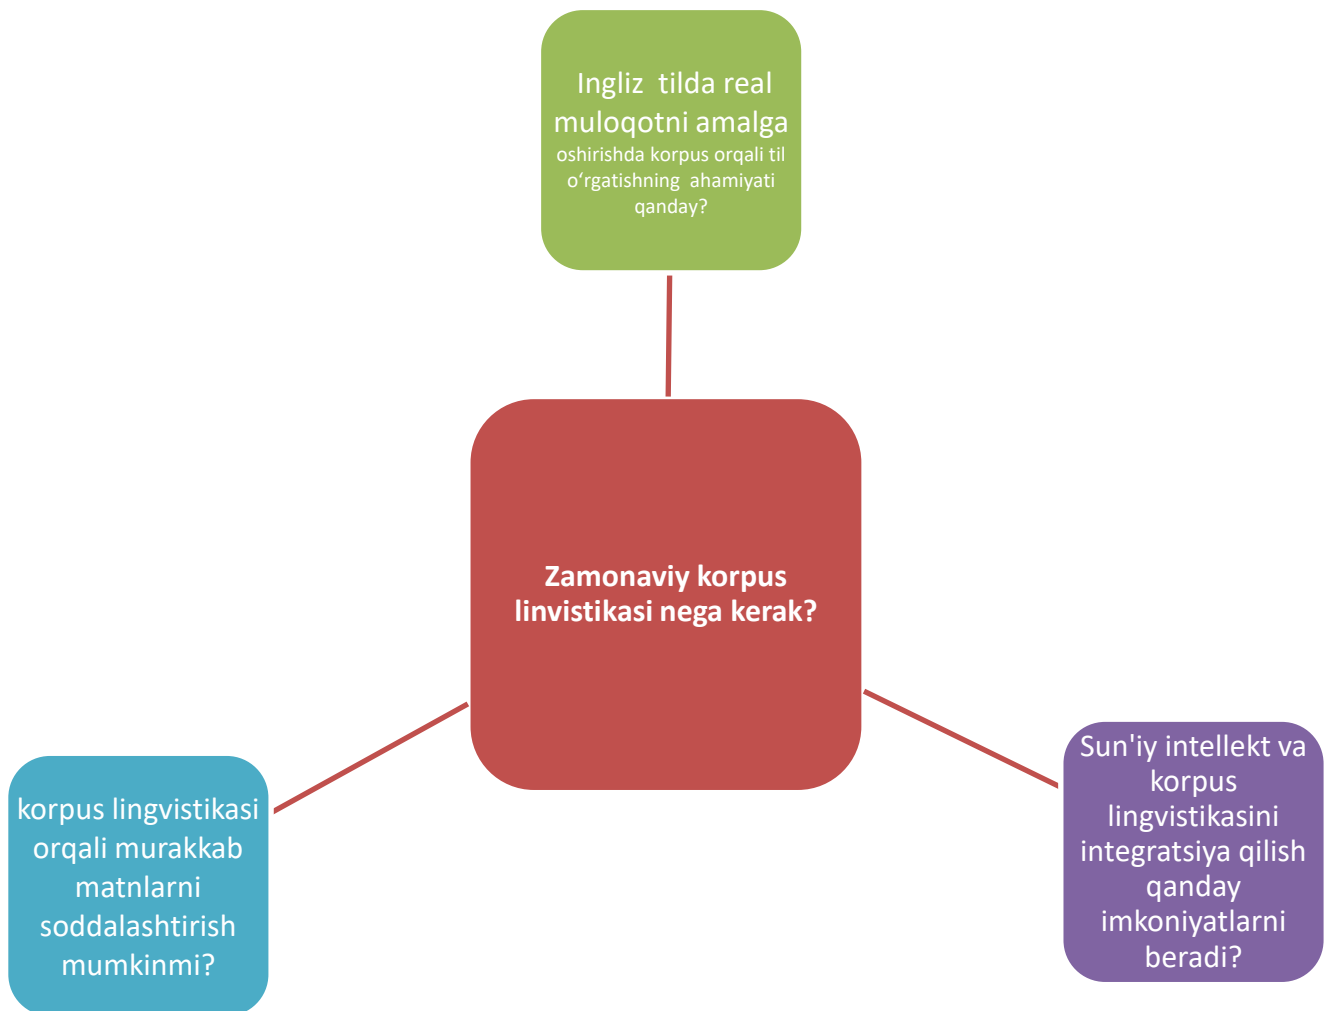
Ingliz tilda real muloqotni amalga oshirishda korpus orqali til oʻrgatishning ahamiyati qanday?

Zamonaviy korpus linvistikasi nega kerak?

korpus lingvistikasi orqali murakkab matnlarni soddalashtirish mumkinmi?

Sun'iy intellekt va korpus lingvistikasini integratsiya qilish qanday imkoniyatlarni beradi?